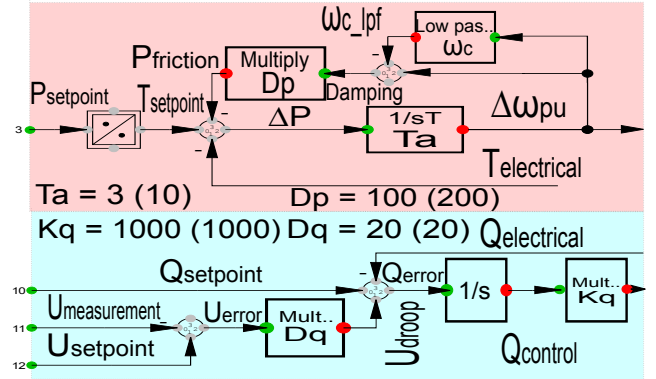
$\omega_{c\_lpf}$

Low pas..
$\omega_c$

$P_{friction}$

Multiply
Dp

$P_{setpoint}$

$T_{setpoint}$

Damping

$\Delta\omega_{pu}$

3

$\Delta P$

1/sT
Ta

$T_{electrical}$

Ta = 3 (10)

Dp = 100 (200)

Kq = 1000 (1000) Dq = 20 (20)

$Q_{electrical}$

$Q_{setpoint}$

$Q_{error}$

10

1/s

Mult..
Kq

$U_{measurement\_}$

$U_{error}$

11

Mult..
Dq

$U_{droop}$

$U_{setpoint}$

12

$Q_{control}$